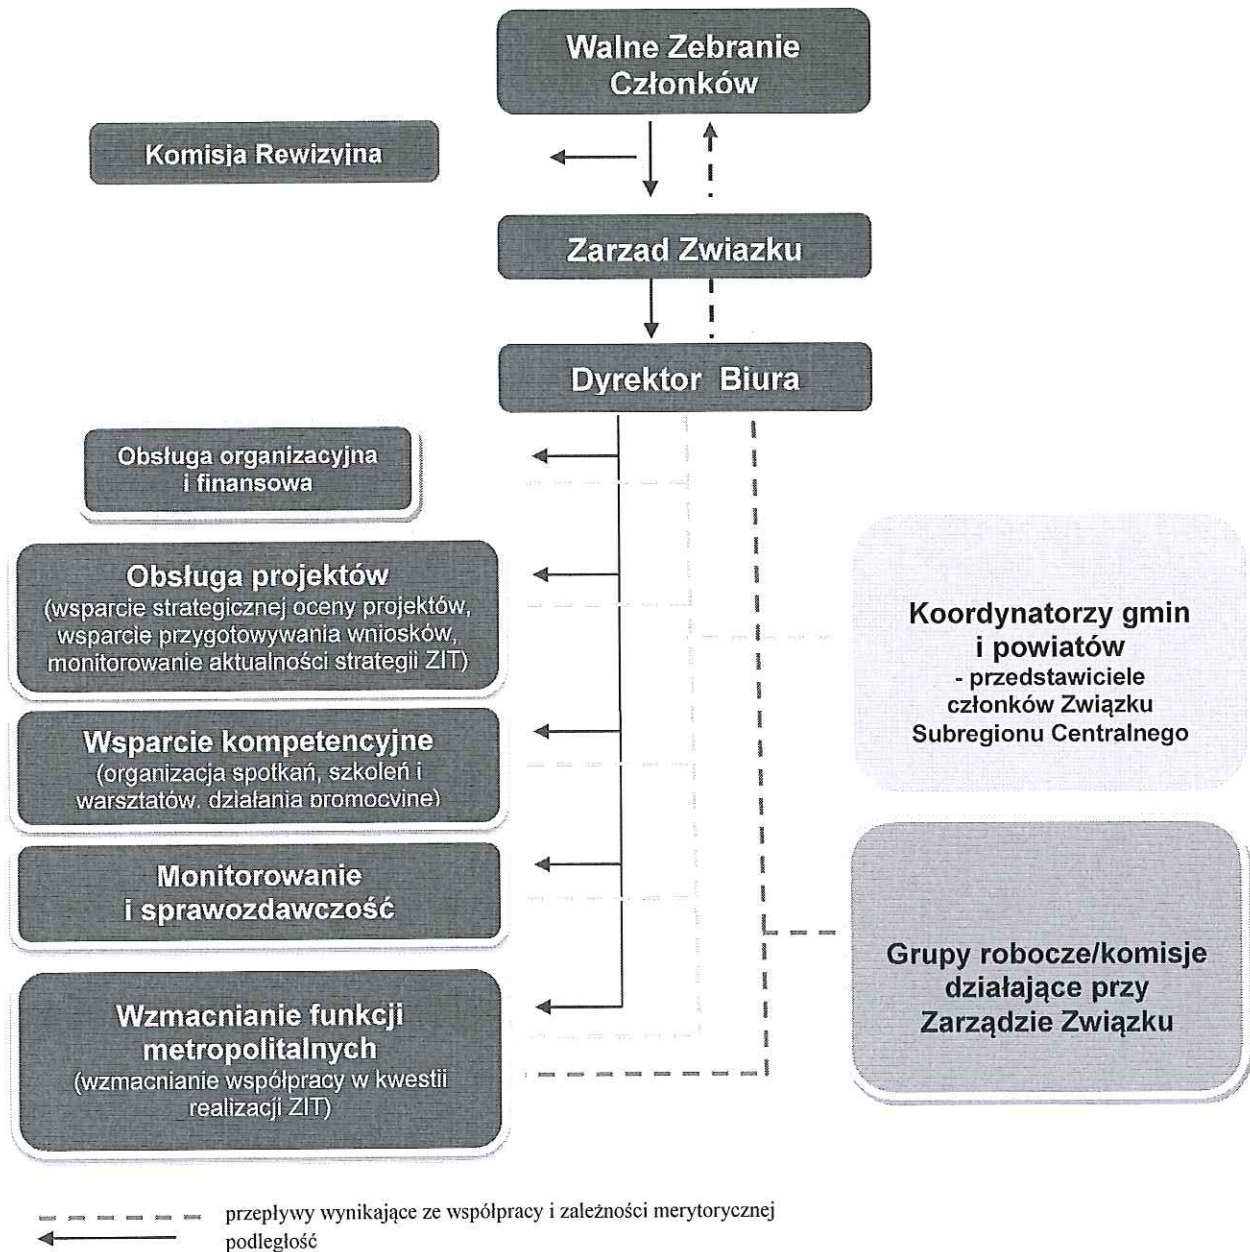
Walne Zebranie Członków

Komisja Rewizyjna

Zarzad Zwiazku

Dyrektor Biura

Obsługa organizacyjna i finansowa

Obsługa projektów
(wsparcie strategicznej oceny projektów, wsparcie przygotowywania wniosków, monitorowanie aktualności strategii ZIT)

Wsparcie kompetencyjne
(organizacja spotkań, szkoleń i warsztatów, działania promocyjne)

Monitorowanie i sprawozdawczość

Wzmacnianie funkcji metropolitalnych
(wzmacnianie współpracy w kwestii realizacji ZIT)

Koordynatorzy gmin i powiatów
- przedstawiciele członków Związku Subregionu Centralnego

Grupy robocze/komisje działające przy Zarządzie Związku

przepływy wynikające ze współpracy i zależności merytorycznej
podległość